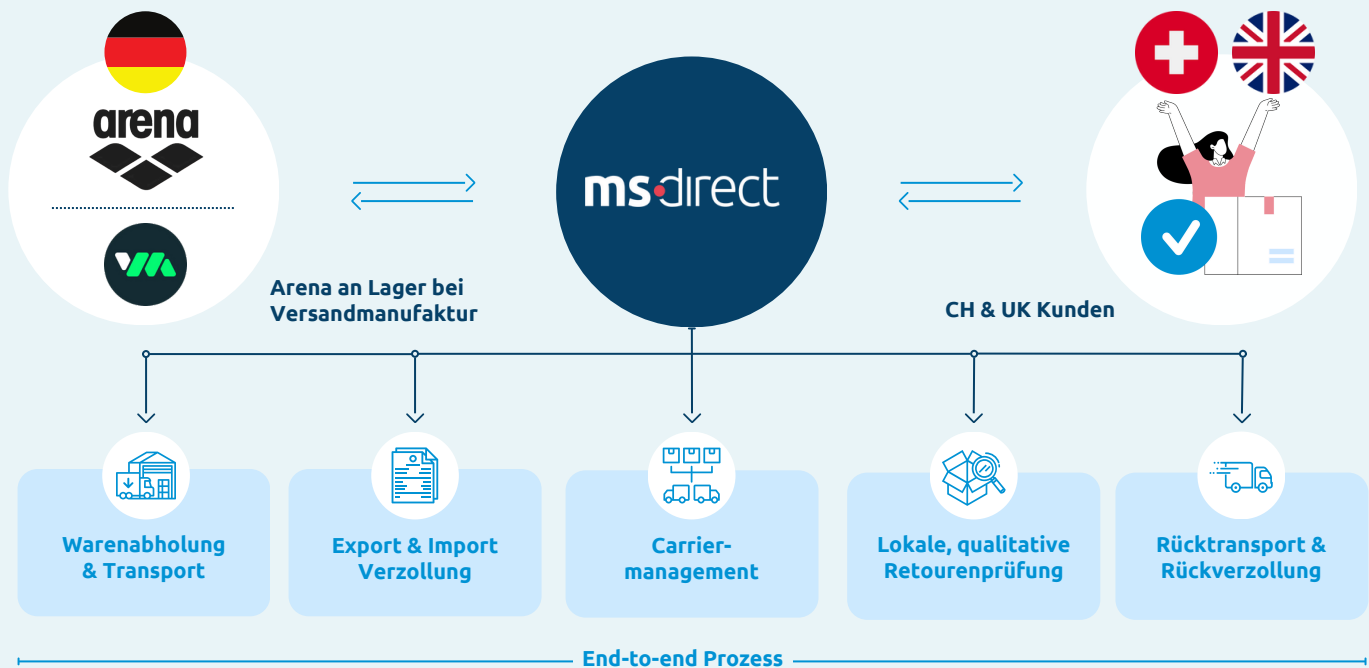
arena

ms·direct

Arena an Lager bei Versandmanufaktur

CH & UK Kunden

Warenabholung & Transport

Export & Import Verzollung

Carrier-management

Lokale, qualitative Retourenprüfung

Rücktransport & Rückverzollung

End-to-end Prozess